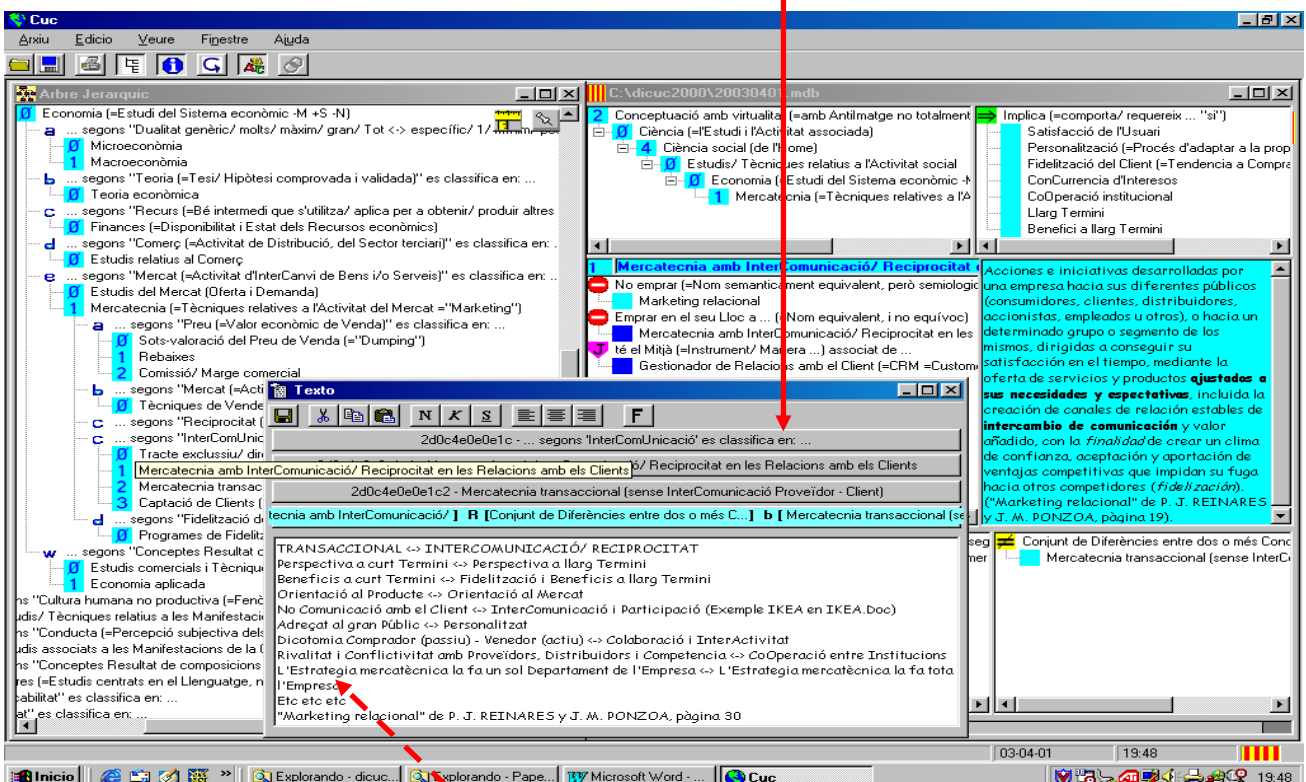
Cuc

Arxiu Edicio Veure Finestre Ajuda

Arbre Jerarquic

Ø Economia (=Estudi del Sistema econòmic -M +S -N)
a ... segons "Dualitat genèric/ molts/ màxim/ gran/ Tot <-> específic/ 1/ mínim/ pet
Ø Microeconòmia
1 Macroeconòmia
b ... segons "Teoria (=Tesi/ Hipòtesi comprovada i validada)" es classifica en: ...
Ø Teoria econòmica
c ... segons "Recurs (=Bé intermedi que s'utilitza/ aplica per a obtenir/ produir altres
Ø Finances (=Disponibilitat i Estat dels Recursos econòmics)
d ... segons "Comerç (=Activitat de Distribució, del Sector terciari)" es classifica en: .
Ø Estudis relatius al Comerç
e ... segons "Mercat (=Activitat d'InterCanvi de Bens i/o Serveis)" es classifica en: ..
Ø Estudis del Mercat (Oferta i Demanda)
1 Mercatecnia (=Tècniques relatives a l'Activitat del Mercat ="Marketing")
a ... segons "Preu (=Valor econòmic de Venda)" es classifica en: ...
Ø Sots-valoració del Preu de Venda (="Dumping")
1 Rebaixes
2 Comissió/ Marge comercial
b ... segons "Mercat (=Acti
Ø Tècniques de Vende
c ... segons "Reciprocitat (
c ... segons "InterComUnic
Ø Tracte exclussiu/ dir
1 Mercatecnia amb InterComunicació/ Reciprocitat en les Relacions amb els Clients
2 Mercatecnia transac
3 Captació de Clients (
d ... segons "Fidelització d
Ø Programes de Fidelit
w ... segons "Conceptes Resultat c
Ø Estudis comercials i Tècniqu
1 Economia aplicada
ns "Cultura humana no productiva (=Fenò
udis/ Tècniques relatius a les Manifestac
ns "Conducta (=Percepció subjectiva dels
udis associats a les Manifestacions de la C
ns "Conceptes Resultat de composicions
res (=Estudis centrats en el Llenguatge, n
cabilitat" es classifica en: ...
tat" es classifica en: ...

C:\dicuc2000\20030401.mdb

2 Conceptuació amb virtualitat (=amb Antilmatge no totalment
Ø Ciència (=l'Estudi i l'Activitat associada)
4 Ciència social (de l'home)
Ø Estudis/ Tècniques relatius a l'Activitat social
Ø Economia (=Estudi del Sistema econòmic -M
1 Mercatecnia (=Tècniques relatives a l'A

Implica (=comporta/ requereix ... "si")
Satisfacció de l'Usuari
Personalització (=Procés d'adaptar a la prop
Fidelització del Client (=Tendencia a Compra
ConCurrencia d'Interesos
CoOperació institucional
Llarg Termini
Benefici a llarg Termini

1 Mercatecnia amb InterComunicació/ Reciprocitat e
No emprar (=Nom semanticament equivalent, però semiologic
Marketing relacional
Emprar en el seu Lloc a ... (=Nom equivalent, i no equívoc)
Mercatecnia amb InterComunicació/ Reciprocitat en les
té el Mitjà (=Instrument/ Manera ...) associat de ...
Gestionador de Relacions amb el Client (=CRM =Custom

Acciones e iniciativas desarrolladas por una empresa hacia sus diferentes públicos (consumidores, clientes, distribuidores, accionistas, empleados u otros), o hacia un determinado grupo o segmento de los mismos, dirigidas a conseguir su satisfacción en el tiempo, mediante la oferta de servicios y productos ajustados a sus necesidades y espectativas, incluida la creación de canales de relación estables de intercambio de comunicación y valor añadido, con la finalidad de crear un clima de confianza, aceptación y aportación de ventajas competitivas que impidan su fuga hacia otros competidores (fidelización). ("Marketing relacional" de P. J. REINARES y J. M. PONZOA, pàgina 19).

Conjunt de Diferències entre dos o més Conc
Mercatecnia transaccional (sense InterCo

Texto

N K S F

2d0c4e0e0e1c - ... segons 'InterComUnicació' es classifica en: ...
/ Reciprocitat en les Relacions amb els Clients
2d0c4e0e0e1c2 - Mercatecnia transaccional (sense InterComunicació Proveïdor - Client)
tecnia amb InterComunicació/ ] R [Conjunt de Diferències entre dos o més C...] b [ Mercatecnia transaccional (se

TRANSACCIONAL <-> INTERCOMUNICACIÓ/ RECIPROCITAT
Perspectiva a curt Termini <-> Perspectiva a llarg Termini
Beneficis a curt Termini <-> Fidelització i Beneficis a llarg Termini
Orientació al Producte <-> Orientació al Mercat
No Comunicació amb el Client <-> InterComunicació i Participació (Exemple IKEA en IKEA.Doc)
Adreçat al gran Públic <-> Personalitzat
Dicotomia Comprador (passiu) - Venedor (actiu) <-> Colaboració i InterActivitat
Rivalitat i Conflictivitat amb Proveïdors, Distribuidors i Competencia <-> CoOperació entre Institucions
L'Estrategia mercatècnica la fa un sol Departament de l'Empresa <-> L'Estrategia mercatècnica la fa tota l'Empresa
Etc etc etc
"Marketing relacional" de P. J. REINARES y J. M. PONZOA, pàgina 30

03-04-01 19:48

Inicio Explorando - dicuc... Explorando - Pape... Microsoft Word - ... Cuc 19:48